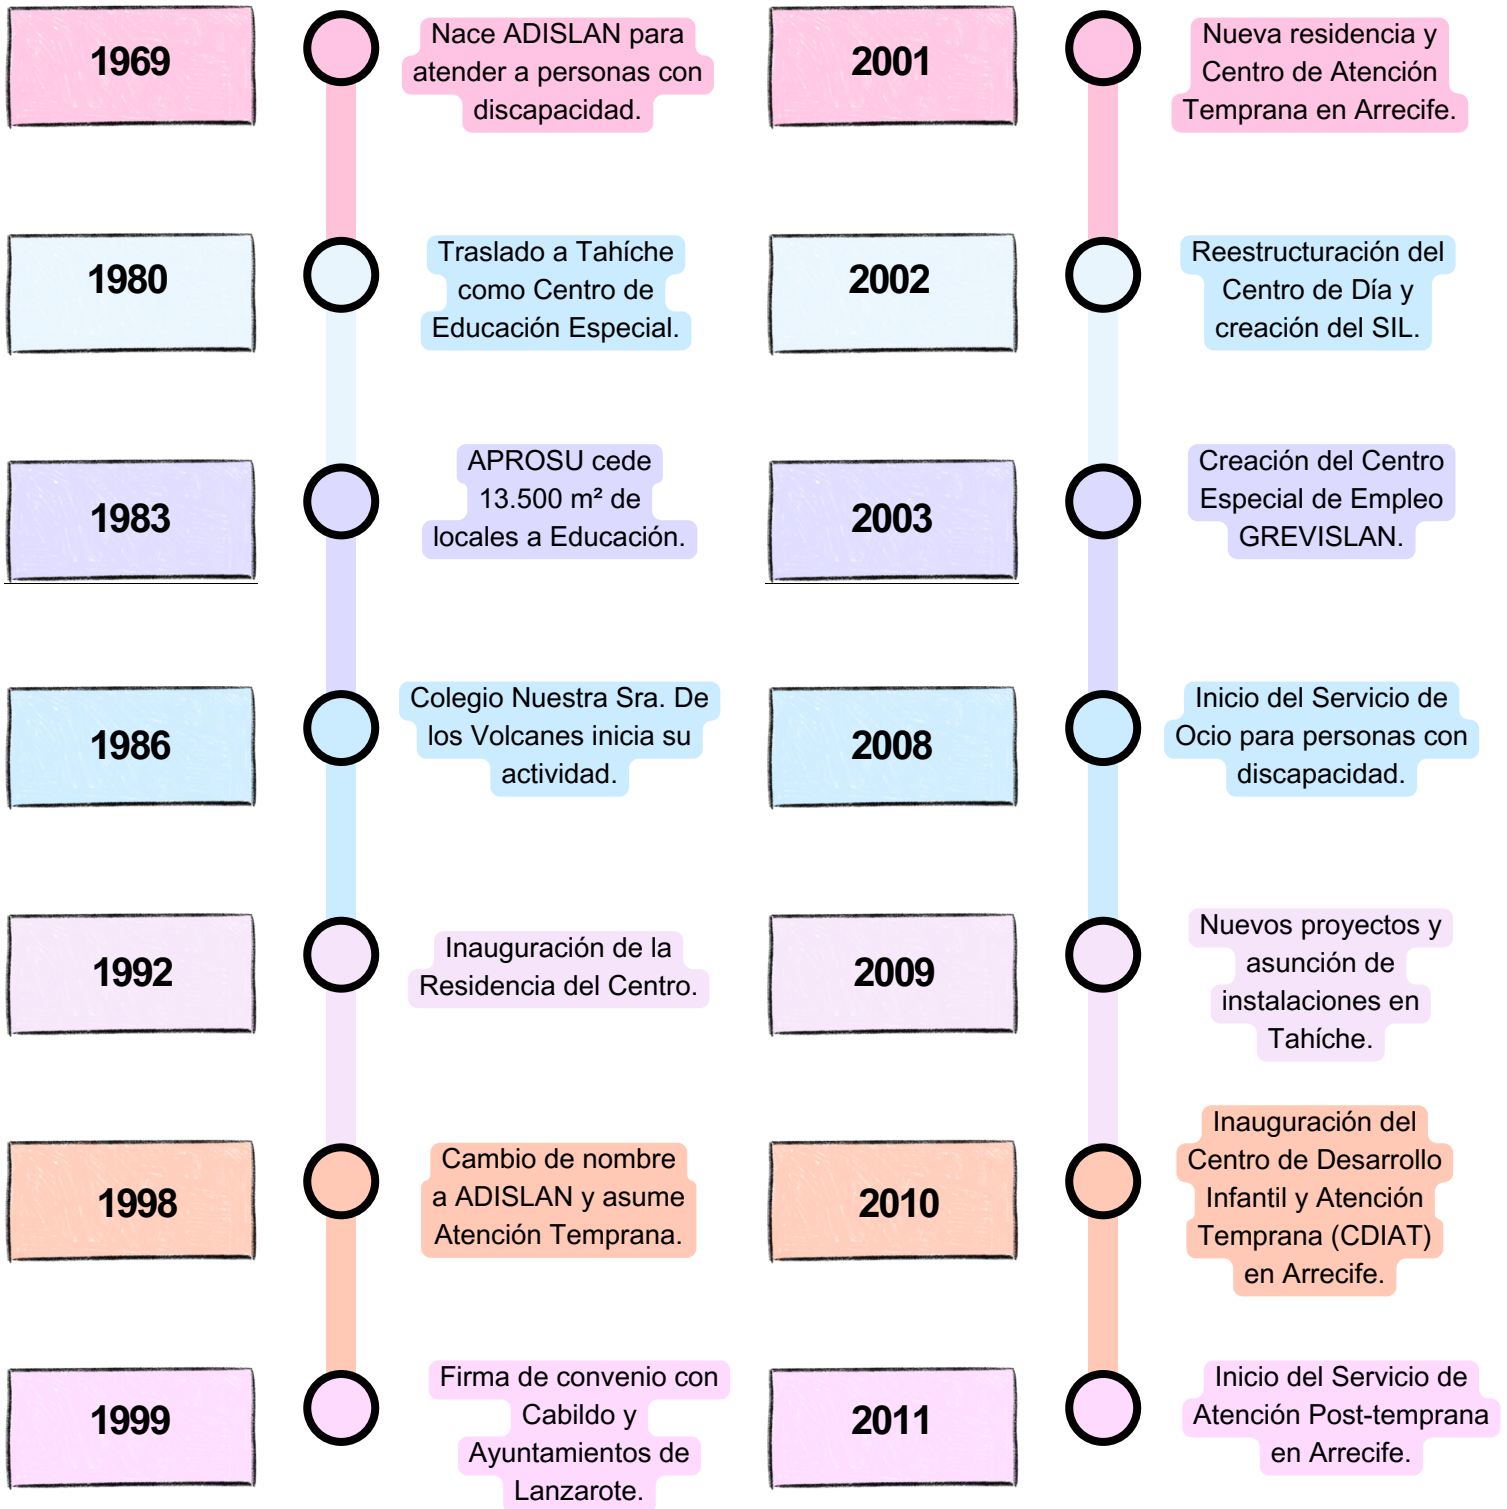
1969

Nace ADISLAN para atender a personas con discapacidad.

1980

Traslado a Tahíche como Centro de Educación Especial.

1983

APROSU cede 13.500 m² de locales a Educación.

1986

Colegio Nuestra Sra. De los Volcanes inicia su actividad.

1992

Inauguración de la Residencia del Centro.

1998

Cambio de nombre a ADISLAN y asume Atención Temprana.

1999

Firma de convenio con Cabildo y Ayuntamientos de Lanzarote.

2001

Nueva residencia y Centro de Atención Temprana en Arrecife.

2002

Reestructuración del Centro de Día y creación del SIL.

2003

Creación del Centro Especial de Empleo GREVISLAN.

2008

Inicio del Servicio de Ocio para personas con discapacidad.

2009

Nuevos proyectos y asunción de instalaciones en Tahíche.

2010

Inauguración del Centro de Desarrollo Infantil y Atención Temprana (CDIAT) en Arrecife.

2011

Inicio del Servicio de Atención Post-temprana en Arrecife.